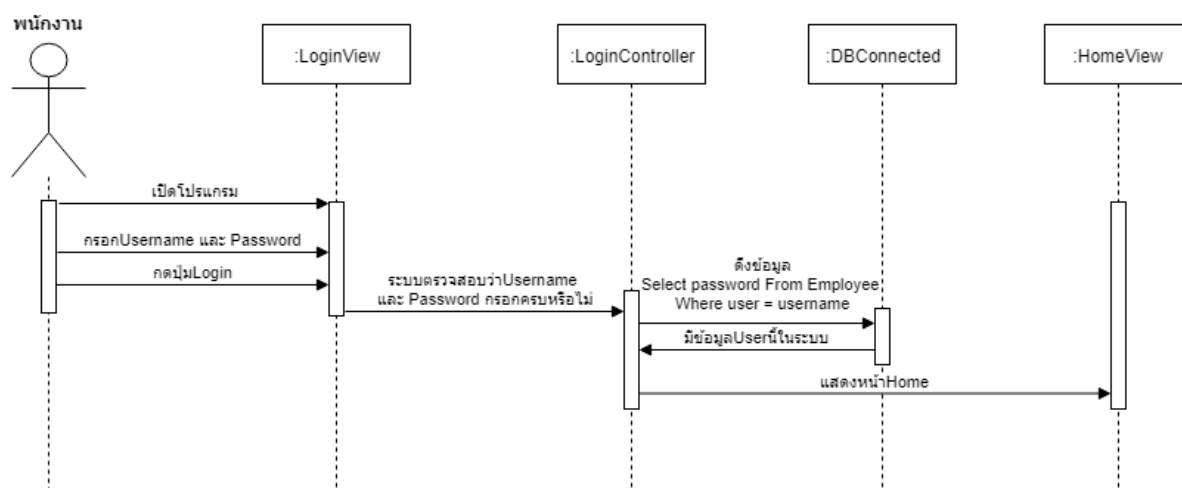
พนักงาน

:LoginView

:LoginController

:DBConnected

:HomeView

เปิดโปรแกรม

กรอกUsername และ Password

กดปุ่มLogin

ระบบตรวจสอบว่าUsername และ Password กรอกครบหรือไม่

ดึงข้อมูล
Select password From Employee
Where user = username

มีข้อมูลUserนี้ในระบบ

แสดงหน้าHome